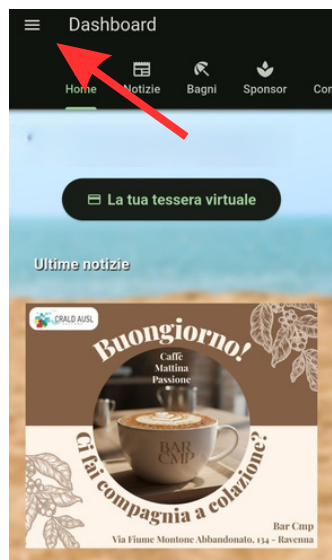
Dashboard

Home Notizie Bagni Sponsor Co

La tua tessera virtuale

Ultime notizie

CRALD AUSL

Buongiorno!

Caffè
Mattina
Passione

BAR
CMP

Ci fai compagnia a colazione?

Bar Cmp
Via Fiume Montone Abbandonato, 134 - Ravenna